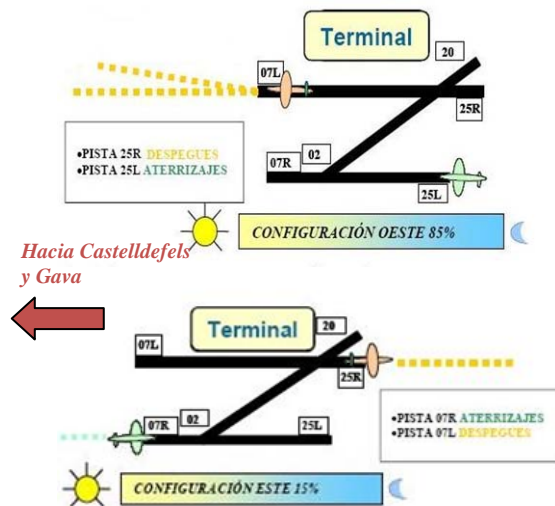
Terminal

20

07L

25R

•PISTA 25R DESPEGUES
•PISTA 25L ATERRIZAJES

07R

02

25L

CONFIGURACIÓN OESTE 85%

Hacia Castelldefels y Gava

Terminal

20

07L

25R

07R

02

25L

•PISTA 07R ATERRIZAJES
•PISTA 07L DESPEGUES

CONFIGURACIÓN ESTE 15%